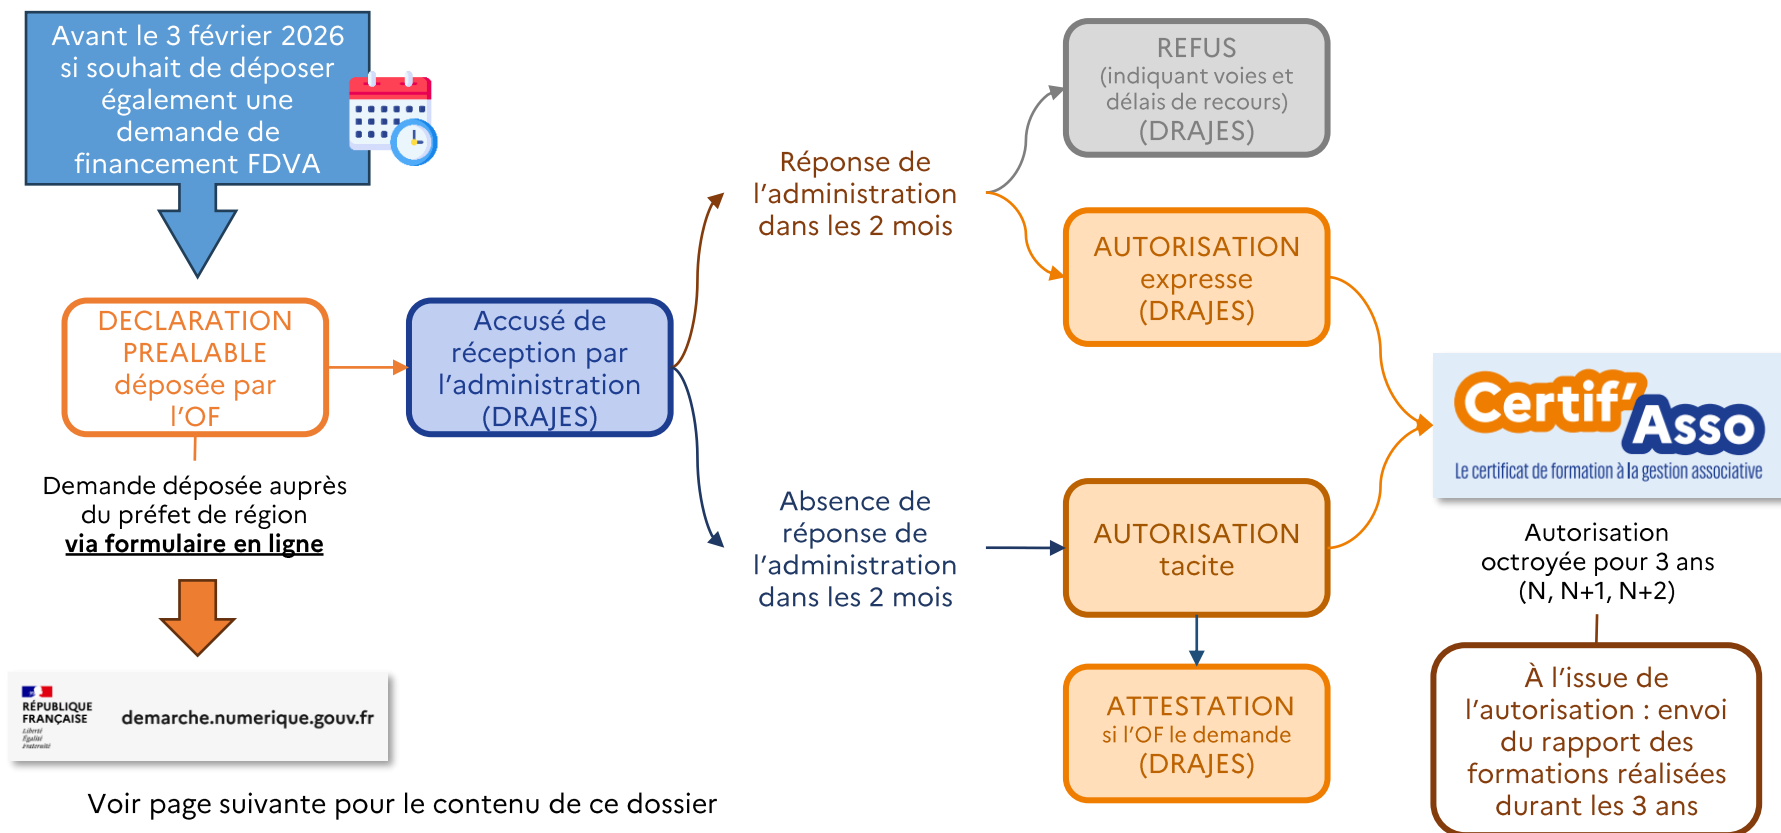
Avant le 3 février 2026 si souhait de déposer également une demande de financement FDVA

DECLARATION PREALABLE déposée par l'OF

Demande déposée auprès du préfet de région via formulaire en ligne

RÉPUBLIQUE FRANÇAISE
Liberté
Égalité
Fraternité

demarche.numerique.gouv.fr

Voir page suivante pour le contenu de ce dossier

Accusé de réception par l'administration (DRAJES)

Réponse de l'administration dans les 2 mois

Absence de réponse de l'administration dans les 2 mois

REFUS (indiquant voies et délais de recours) (DRAJES)

AUTORISATION expresse (DRAJES)

AUTORISATION tacite

ATTESTATION si l'OF le demande (DRAJES)

Certif'Asso
Le certificat de formation à la gestion associative

Autorisation octroyée pour 3 ans (N, N+1, N+2)

À l'issue de l'autorisation : envoi du rapport des formations réalisées durant les 3 ans